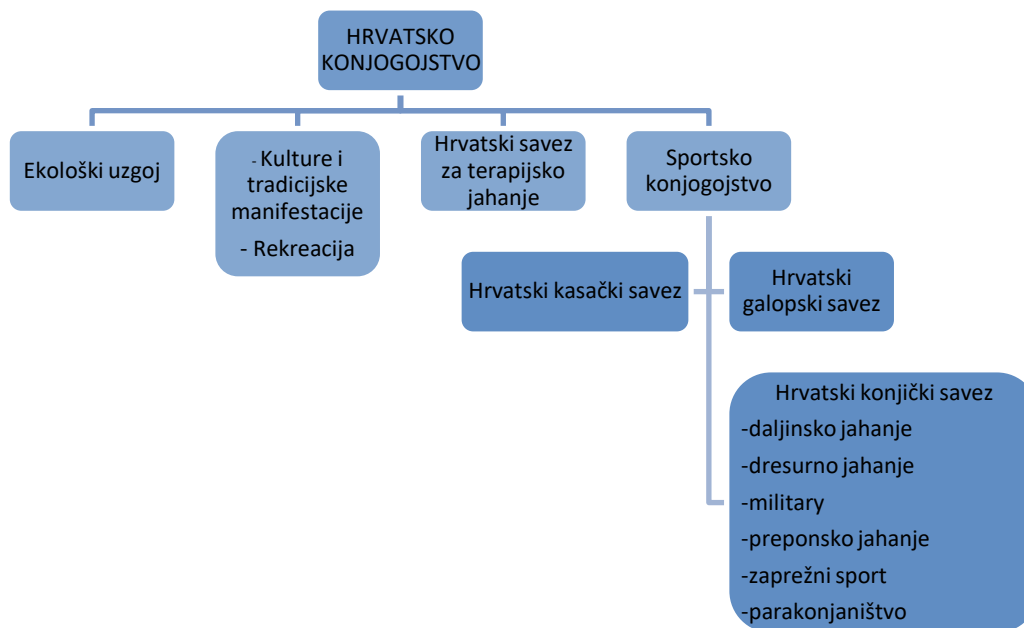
HRVATSKO KONJOGOJSTVO

Ekološki uzgoj

- Kulture i tradicijske manifestacije
- Rekreacija

Hrvatski savez za terapijsko jahanje

Sportsko konjogojstvo

Hrvatski kasački savez

Hrvatski galopski savez

Hrvatski konjički savez
-daljinsko jahanje
-dresurno jahanje
-military
-preponsko jahanje
-zaprežni sport
-parakonjaništvo